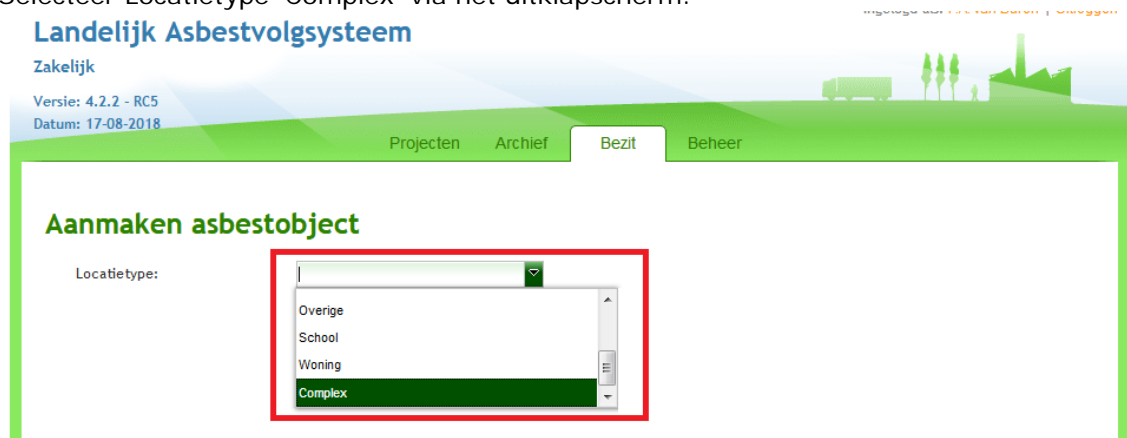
Selecteer Locatietype "Complex" via het uitklapscherm.

Ingelogd als: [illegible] | Uitloggen

Landelijk Asbestvolgsysteem

Zakelijk

Versie: 4.2.2 - RC5
Datum: 17-08-2018

Projecten Archief Bezit Beheer

Aanmaken asbestobject

Locatietype:

Overige
School
Woning
Complex